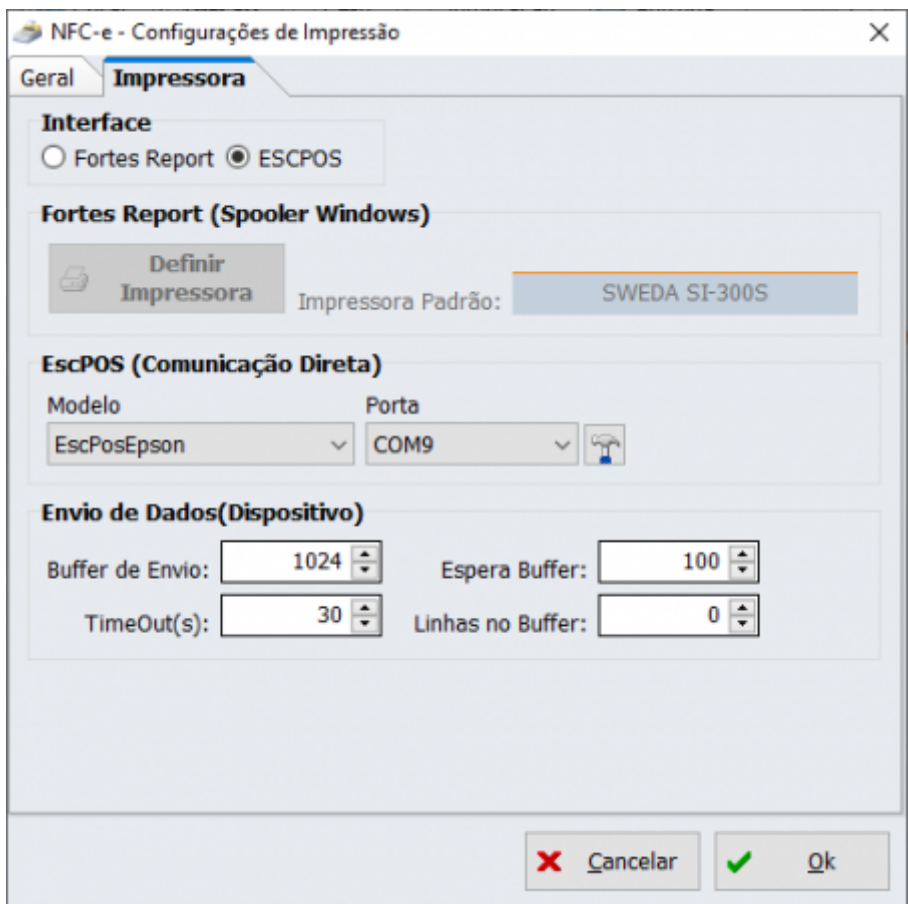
NFC-e - Configurações de Impressão

Geral
Impressora

Interface
Fortes Report
ESCPOS

Fortes Report (Spooler Windows)
Definir Impressora
Impressora Padrão:
SWEDA SI-300S

EscPOS (Comunicação Direta)
Modelo
EscPosEpson
Porta
COM9

Envio de Dados(Dispositivo)
Buffer de Envio:
1024
Espera Buffer:
100
TimeOut(s):
30
Linhas no Buffer:
0

Cancelar
Ok